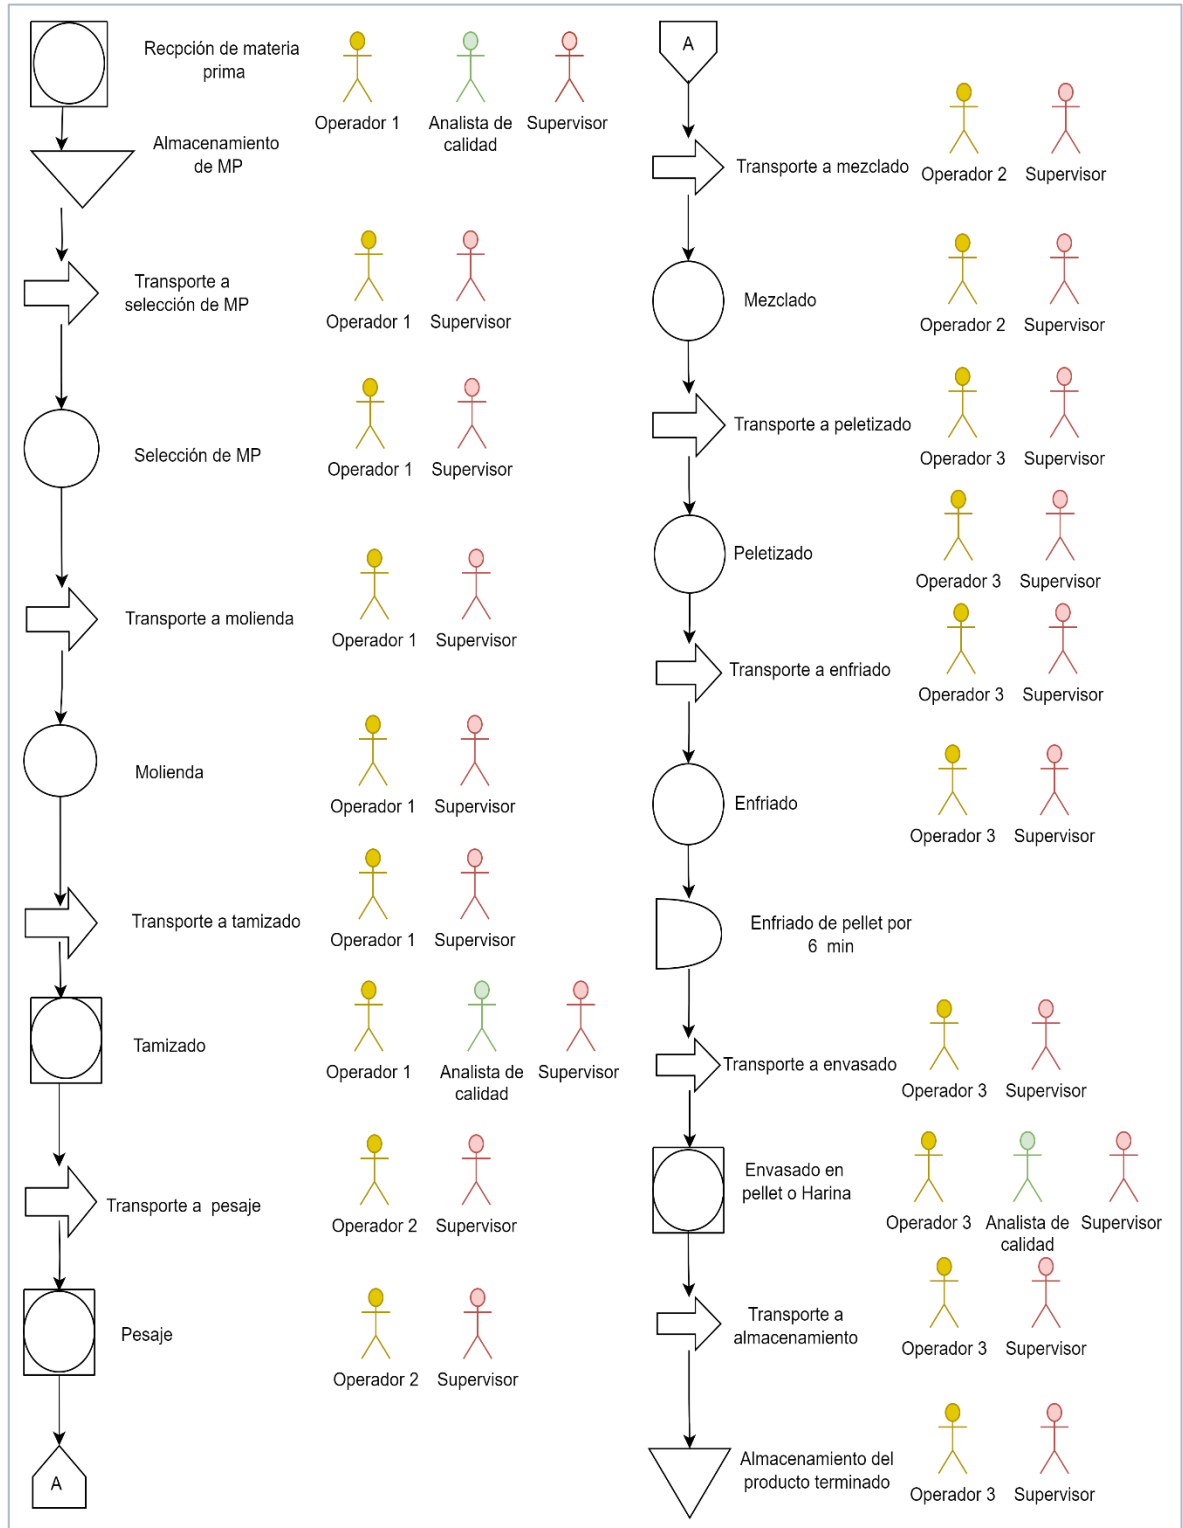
Recpción de materia prima

Operador 1

Analista de calidad

Supervisor

Almacenamiento de MP

Transporte a selección de MP

Operador 1

Supervisor

Selección de MP

Operador 1

Supervisor

Transporte a molienda

Operador 1

Supervisor

Molienda

Operador 1

Supervisor

Transporte a tamizado

Operador 1

Supervisor

Tamizado

Operador 1

Analista de calidad

Supervisor

Transporte a pesaje

Operador 2

Supervisor

Pesaje

Operador 2

Supervisor

A

A

Transporte a mezclado

Operador 2

Supervisor

Mezclado

Operador 2

Supervisor

Transporte a peletizado

Operador 3

Supervisor

Peletizado

Operador 3

Supervisor

Transporte a enfriado

Operador 3

Supervisor

Enfriado

Operador 3

Supervisor

Enfriado de pellet por 6 min

Transporte a envasado

Operador 3

Supervisor

Envasado en pellet o Harina

Operador 3

Analista de calidad

Supervisor

Transporte a almacenamiento

Operador 3

Supervisor

Almacenamiento del producto terminado

Operador 3

Supervisor